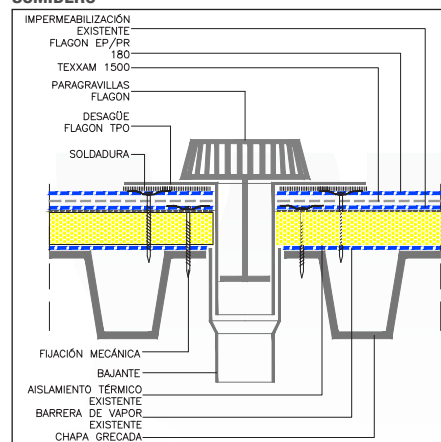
SUMIDERO

IMPERMEABILIZACIÓN EXISTENTE

FLAGON EP/PR 180

TEXXAM 1500

PARAGRAVILLAS FLAGON

DESAGÜE FLAGON TPO

SOLDADURA

FIJACIÓN MECÁNICA

BAJANTE

AISLAMIENTO TÉRMICO EXISTENTE

BARRERA DE VAPOR EXISTENTE

CHAPA GRECADA